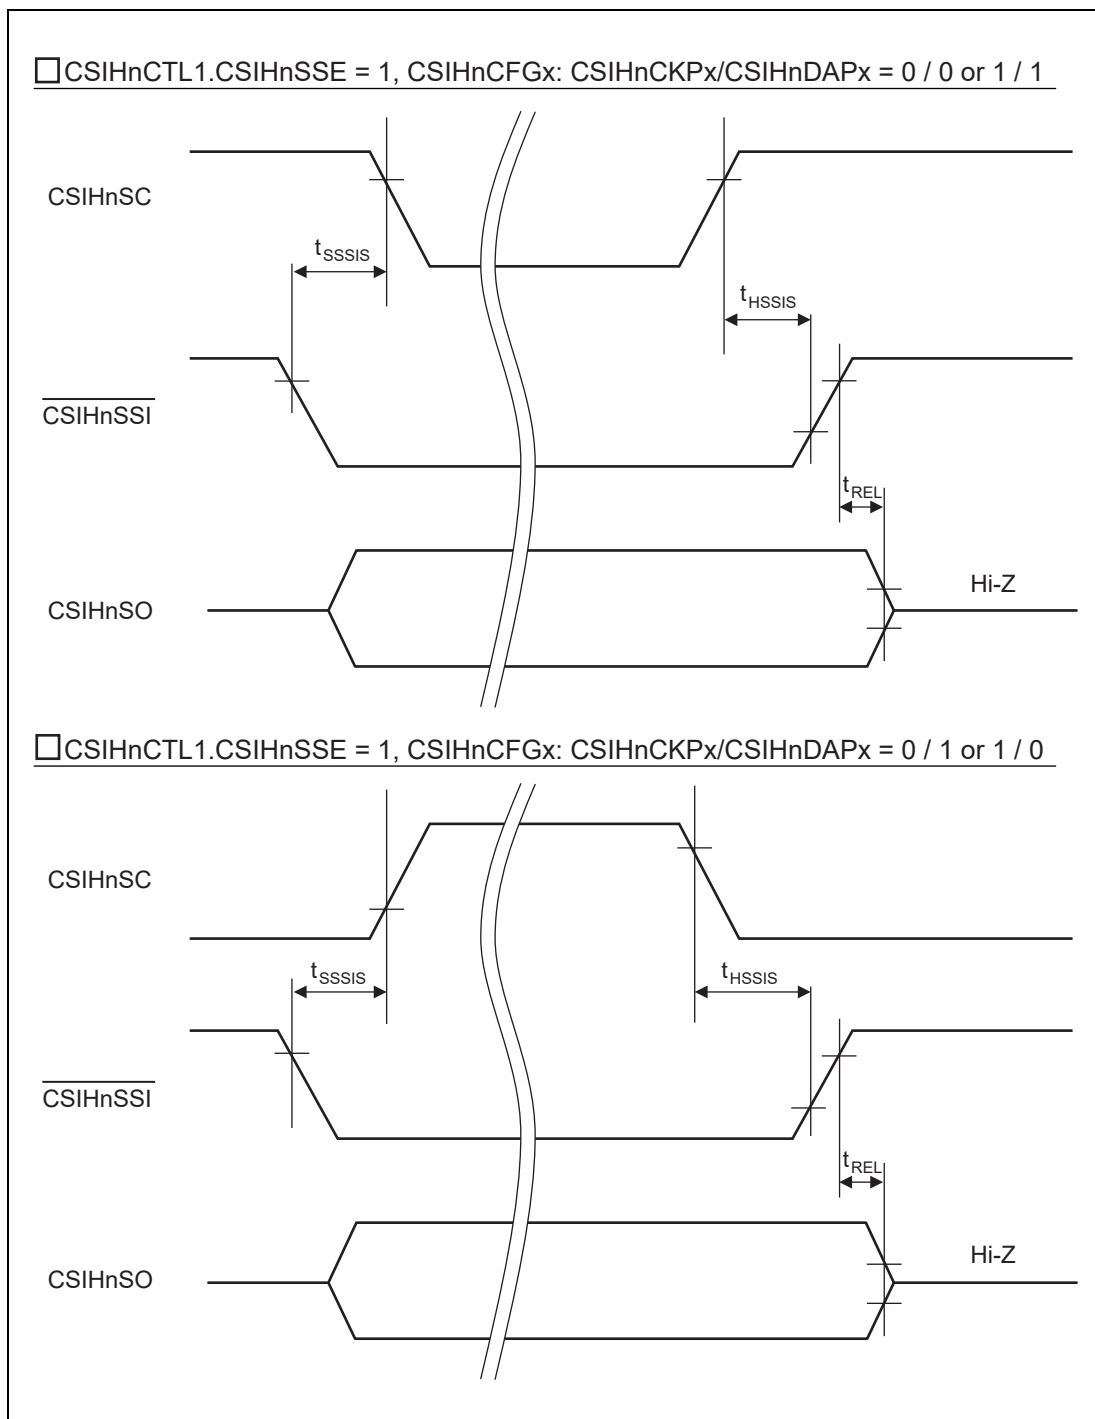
□CSIHnCTL1.CSIHnSSE = 1, CSIHnCFGx: CSIHnCKPx/CSIHnDAPx = 0 / 0 or 1 / 1

CSIHnSC

$t_{SSSIS}$

$t_{HSSIS}$

$\overline{CSIHnSSI}$

$t_{REL}$

CSIHnSO

Hi-Z

□CSIHnCTL1.CSIHnSSE = 1, CSIHnCFGx: CSIHnCKPx/CSIHnDAPx = 0 / 1 or 1 / 0

CSIHnSC

$t_{SSSIS}$

$t_{HSSIS}$

$\overline{CSIHnSSI}$

$t_{REL}$

CSIHnSO

Hi-Z